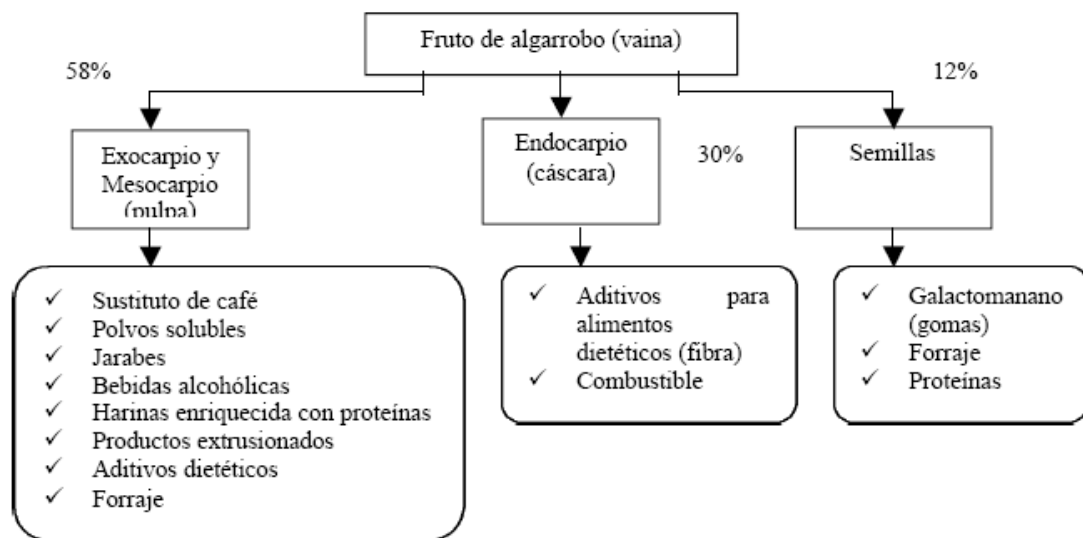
Fruto de algarrobo (vaina)

58%

12%

Exocarpio y Mesocarpio (pulpa)

Endocarpio (cáscara)

30%

Semillas

✓ Sustituto de café
✓ Polvos solubles
✓ Jarabes
✓ Bebidas alcohólicas
✓ Harinas enriquecida con proteínas
✓ Productos extrusionados
✓ Aditivos dietéticos
✓ Forraje

✓ Aditivos para alimentos dietéticos (fibra)
✓ Combustible

✓ Galactomanano (gomas)
✓ Forraje
✓ Proteínas